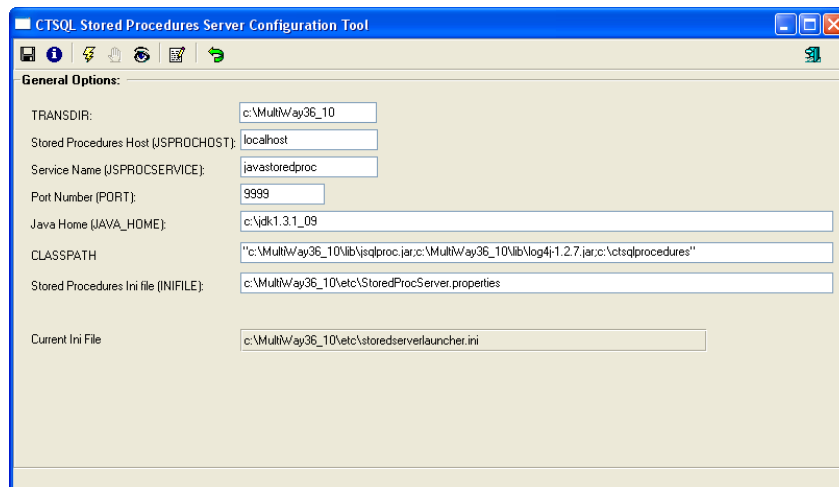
CTSQL Stored Procedures Server Configuration Tool

General Options:

TRANSDIR: c:\MultiWay36_10

Stored Procedures Host (JSPROCHOST): localhost

Service Name (JSPROCSERVICE): javastoredproc

Port Number (PORT): 9999

Java Home (JAVA_HOME): c:\jdk1.3.1_09

CLASSPATH "c:\MultiWay36_10\lib\jsqlproc.jar;c:\MultiWay36_10\lib\log4j-1.2.7.jar;c:\ctsqlprocedures"

Stored Procedures Ini file (INIFILE): c:\MultiWay36_10\etc\StoredProcServer.properties

Current Ini File c:\MultiWay36_10\etc\storedserverlauncher.ini